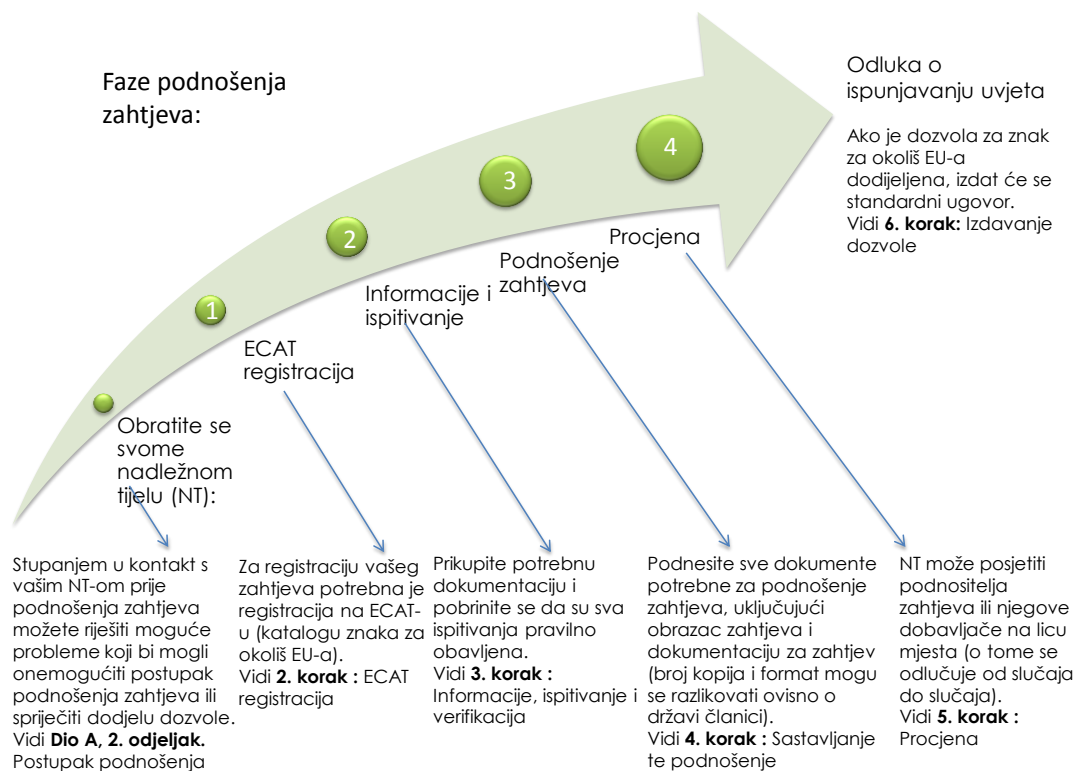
Faze podnošenja zahtjeva:

Odluka o ispunjavanju uvjeta

Ako je dozvola za znak za okoliš EU-a dodijeljena, izdat će se standardni ugovor. Vidi **6. korak:** Izdavanje dozvole

4

3

2

1

Procjena

Podnošenje zahtjeva

Informacije i ispitivanje

ECAT registracija

Obratite se svome nadležnom tijelu (NT):

Stupanjem u kontakt s vašim NT-om prije podnošenja zahtjeva možete riješiti moguće probleme koji bi mogli onemogućiti postupak podnošenja zahtjeva ili spriječiti dodjelu dozvole. Vidi **Dio A, 2. odjeljak.** Postupak podnošenja

Za registraciju vašeg zahtjeva potrebna je registracija na ECAT-u (katalogu znaka za okoliš EU-a). Vidi **2. korak :** ECAT registracija

Prikupite potrebnu dokumentaciju i pobrinite se da su sva ispitivanja pravilno obavljena. Vidi **3. korak :** Informacije, ispitivanje i verifikacija

Podnesite sve dokumente potrebne za podnošenje zahtjeva, uključujući obrazac zahtjeva i dokumentaciju za zahtjev (broj kopija i format mogu se razlikovati ovisno o državi članici). Vidi **4. korak :** Sastavljanje te podnošenje

NT može posjetiti podnositelja zahtjeva ili njegove dobavljače na licu mjesta (o tome se odlučuje od slučaja do slučaja). Vidi **5. korak :** Procjena